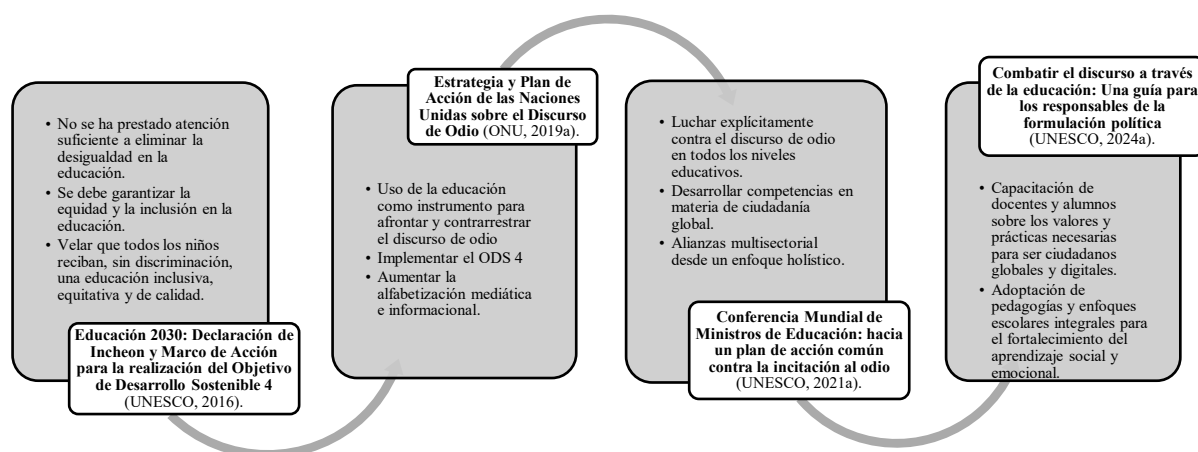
• No se ha prestado atención suficiente a eliminar la desigualdad en la educación.
• Se debe garantizar la equidad y la inclusión en la educación.
• Velar que todos los niños reciban, sin discriminación, una educación inclusiva, equitativa y de calidad.

**Educación 2030: Declaración de Incheon y Marco de Acción para la realización del Objetivo de Desarrollo Sostenible 4** (UNESCO, 2016).

**Estrategia y Plan de Acción de las Naciones Unidas sobre el Discurso de Odio** (ONU, 2019a).

• Uso de la educación como instrumento para afrontar y contrarrestrar el discurso de odio
• Implementar el ODS 4
• Aumentar la alfabetización mediática e informacional.

• Luchar explícitamente contra el discurso de odio en todos los niveles educativos.
• Desarrollar competencias en materia de ciudadanía global.
• Alianzas multisectorial desde un enfoque holístico.

**Conferencia Mundial de Ministros de Educación: hacia un plan de acción común contra la incitación al odio** (UNESCO, 2021a).

**Combatir el discurso a través de la educación: Una guía para los responsables de la formulación política** (UNESCO, 2024a).

• Capacitación de docentes y alumnos sobre los valores y prácticas necesarias para ser ciudadanos globales y digitales.
• Adoptación de pedagogías y enfoques escolares integrales para el fortalecimiento del aprendizaje social y emocional.